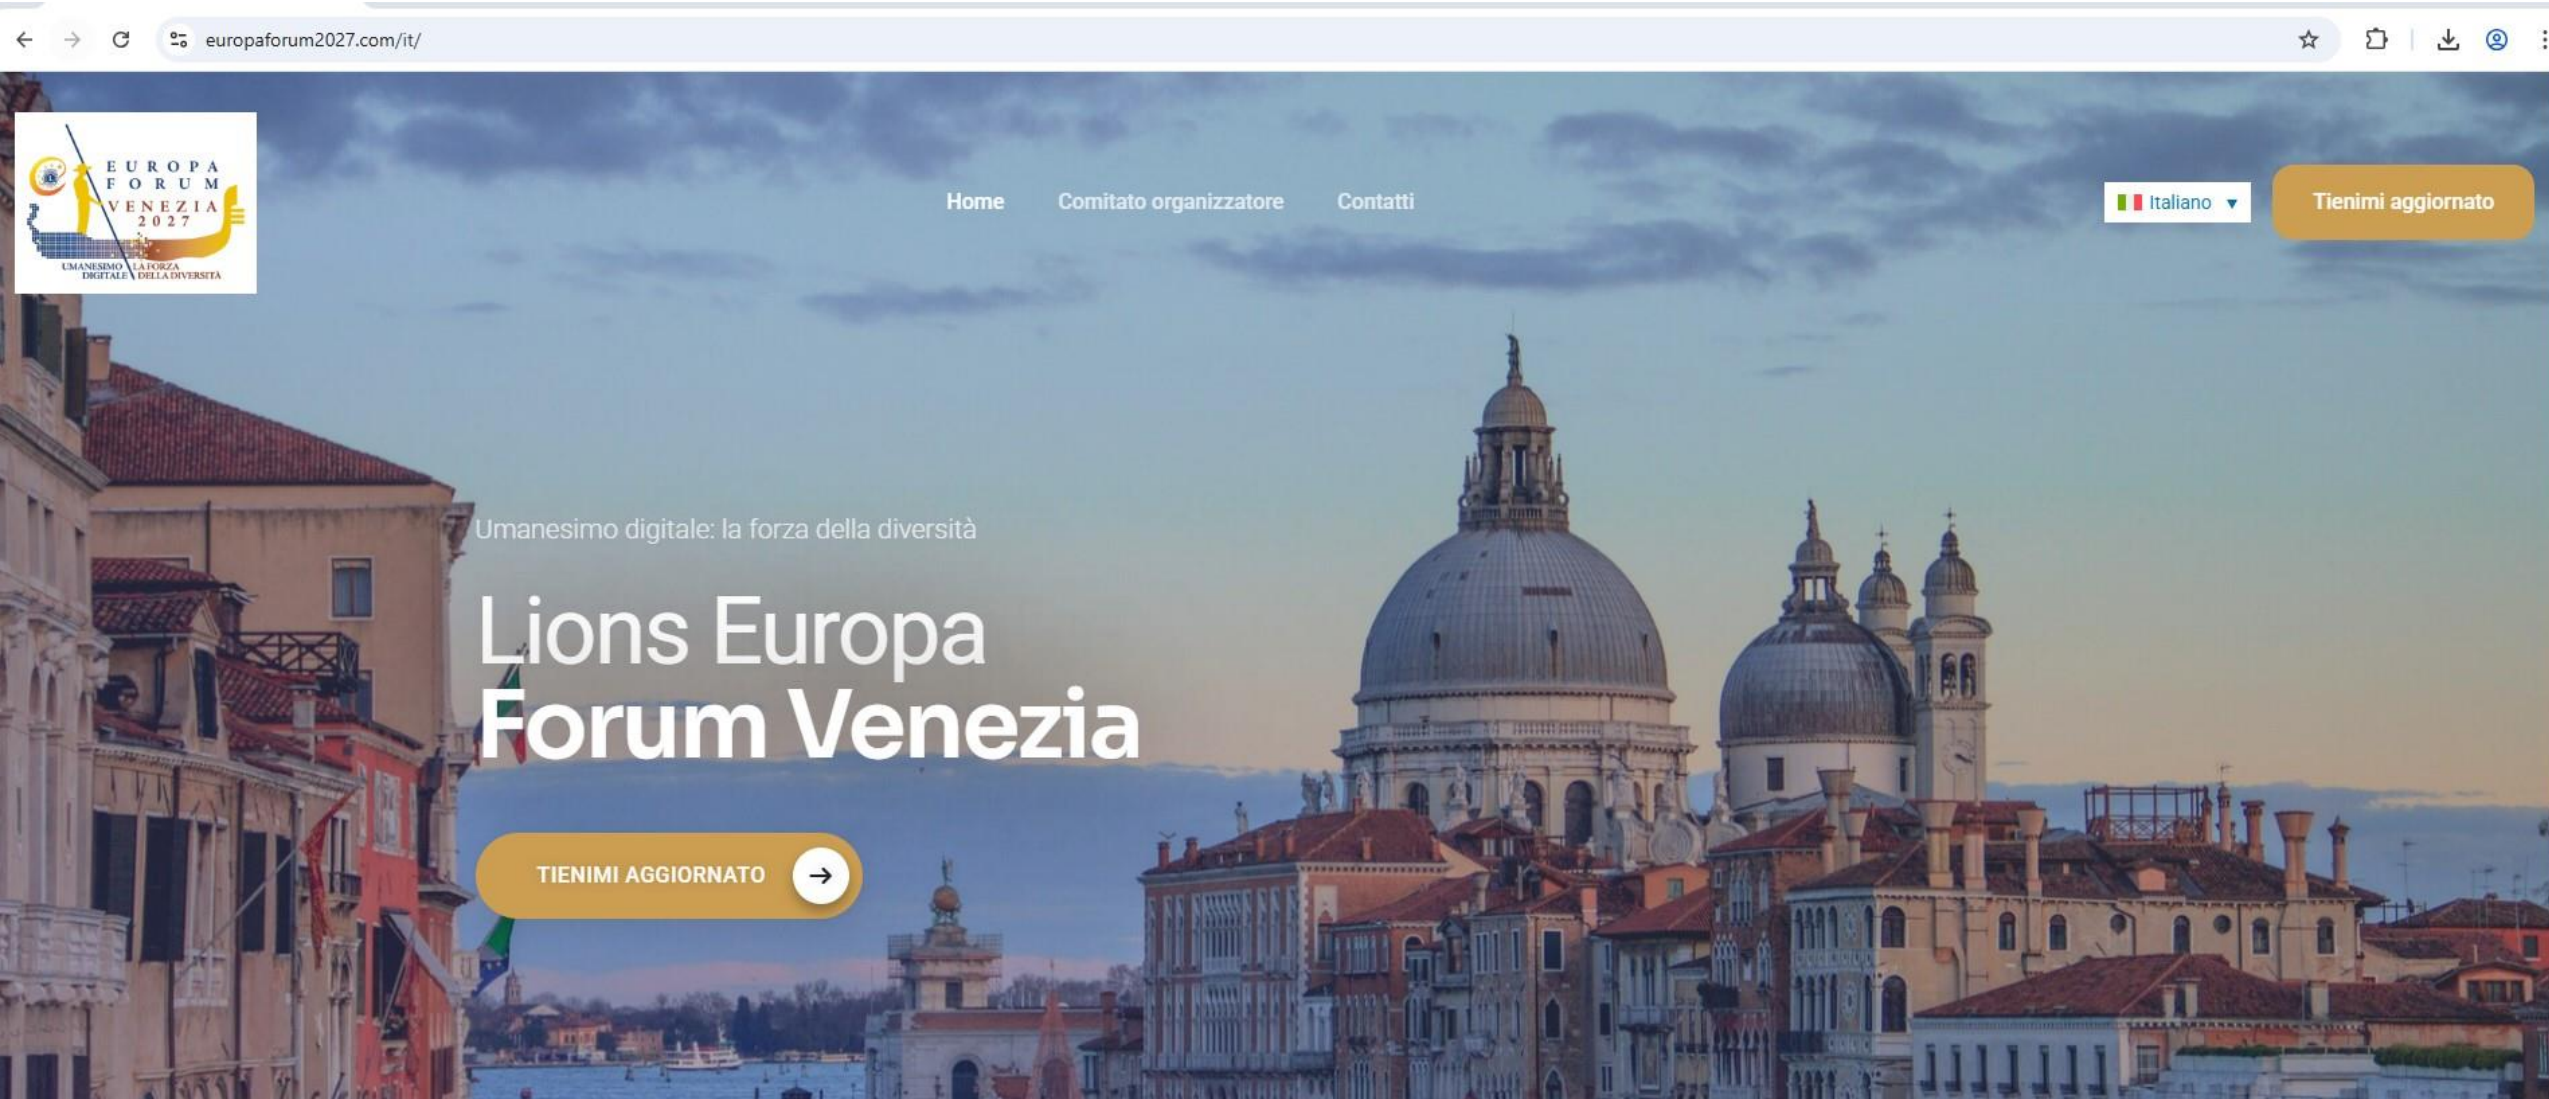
europaforum2027.com/it/

EUROPA FORUM VENEZIA 2027
UMANESIMO DIGITALE LA FORZA DELLA DIVERSITÀ

Home Comitato organizzatore Contatti

Italiano ▼

Tienimi aggiornato

Umanesimo digitale: la forza della diversità

Lions Europa
Forum Venezia

TIENIMI AGGIORNATO